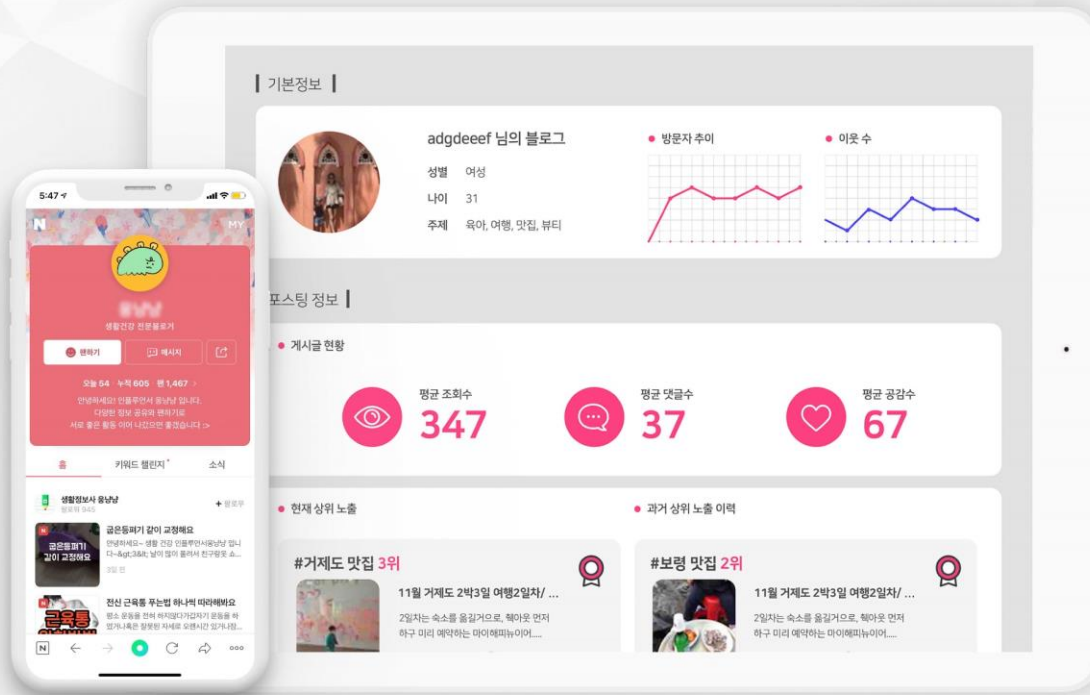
기본정보

adgdeeef 님의 블로그

성별 여성

나이 31

주제 육아, 여행, 맛집, 뷰티

● 방문자 추이

● 이웃 수

포스팅 정보

● 게시글 현황

평균 조회수
347

평균 댓글수
37

평균 공감수
67

● 현재 상위 노출

● 과거 상위 노출 이력

#거제도 맛집 3위

11월 거제도 2박3일 여행2일차/ ...

2일차는 숙소를 옮길거으로, 책아웃 먼저 하구 미리 예약하는 마이해피뉴이어....

#보령 맛집 2위

11월 거제도 2박3일 여행2일차/ ...

2일차는 숙소를 옮길거으로, 책아웃 먼저 하구 미리 예약하는 마이해피뉴이어....

5:47

N

MY

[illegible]

생활건강 전문블로거

이웃추가

메시지

오늘 54 누적 605 팬 1,467

안녕하세요! 인플루언서 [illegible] 입니다. 다양한 정보 공유와 팬하기로 서로 좋은 활동 이어 나갔으면 좋겠습니다 :>

홈

키워드 챌린지

소식

생활정보사 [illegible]

+ 팔로우

굽은등펴기 같이 교정해요

안녕하세요~ 생활 건강 인플루언서 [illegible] 입니다~&gt;3&#; 날이 많이 풀려서 친구랑 쇼...

굽은등펴기 같이 교정해요

전신 근육통 푸는법 하나씩 따라해봐요

평소 운동을 전혀 하지않다가 갑자기 운동을 하 었거나 혹은 잘못된 자세로 오랜시간 있거나잠...

근육통